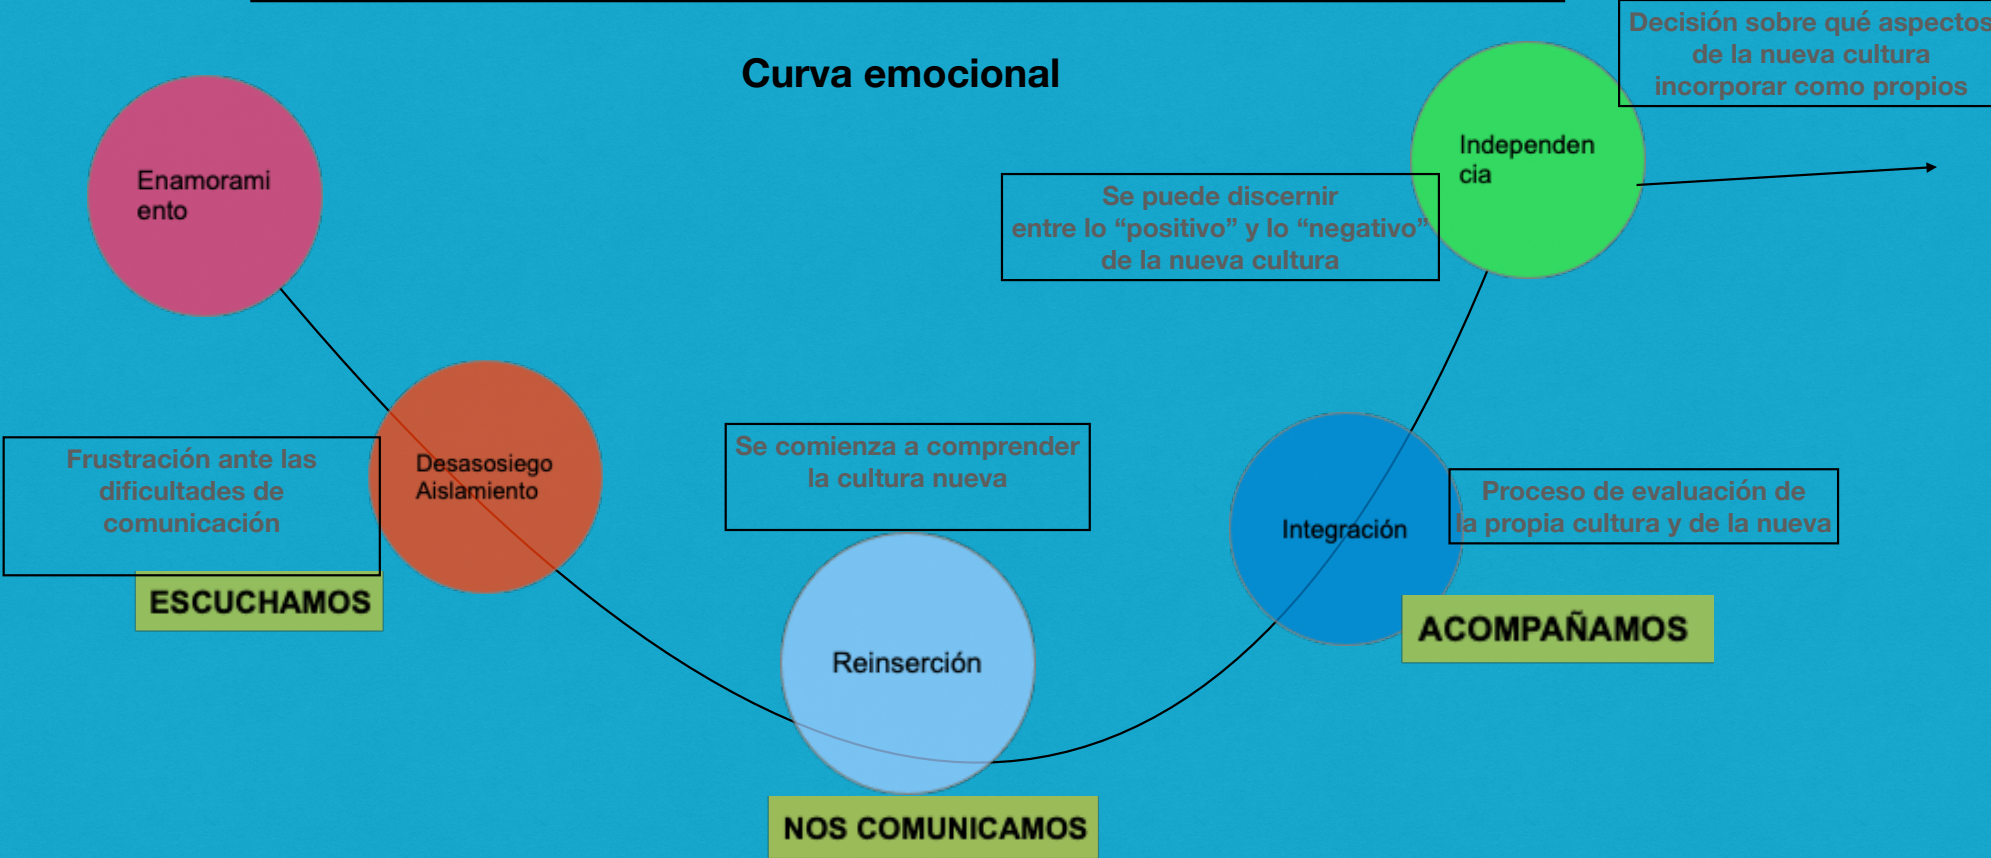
Curva emocional

Decisión sobre qué aspectos de la nueva cultura incorporar como propios

Enamorami ento

Independen cia

Se puede discernir entre lo “positivo” y lo “negativo” de la nueva cultura

Frustración ante las dificultades de comunicación

Desasosiego Aislamiento

ESCUCHAMOS

Se comienza a comprender la cultura nueva

Integración

Proceso de evaluación de la propia cultura y de la nueva

ACOMPAÑAMOS

Reinserción

NOS COMUNICAMOS